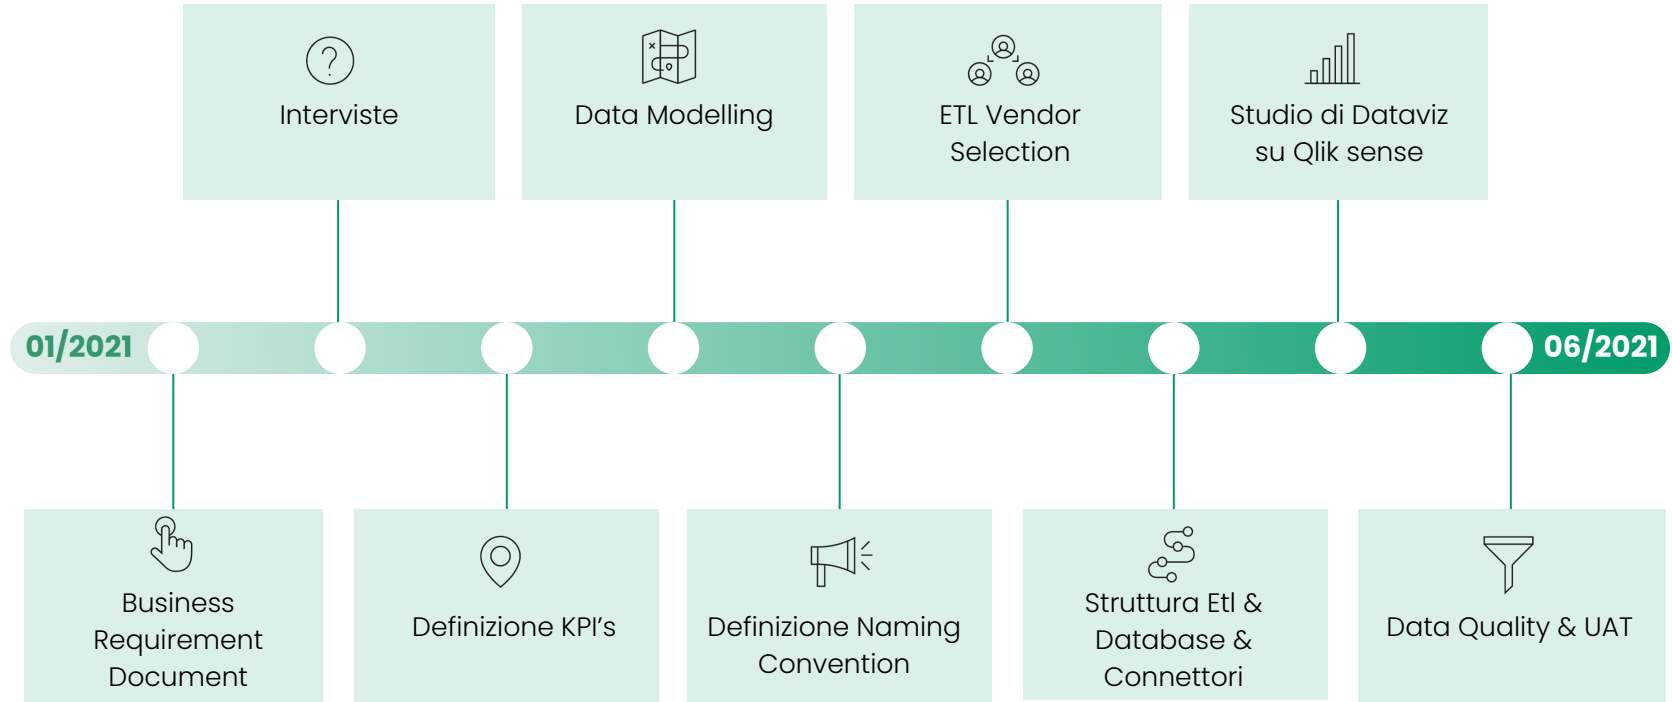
Interviste

Data Modelling

ETL Vendor Selection

Studio di Dataviz su Qlik sense

01/2021

06/2021

Business Requirement Document

Definizione KPI’s

Definizione Naming Convention

Struttura Etl & Database & Connettori

Data Quality & UAT